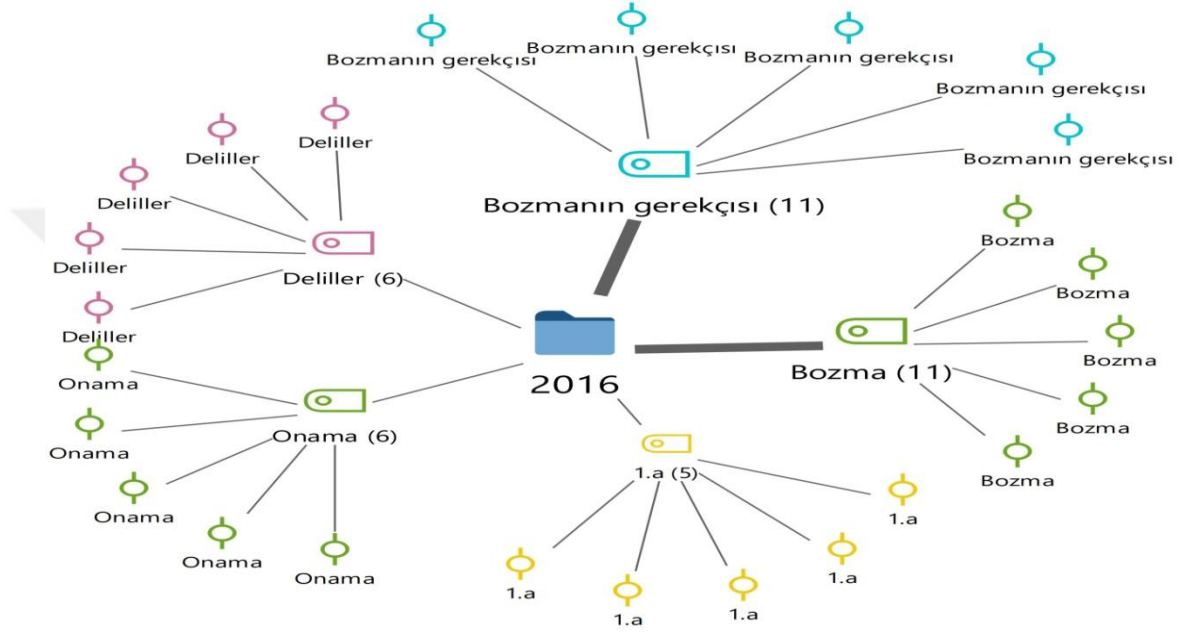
Bozmanın gerekçisi
Bozmanın gerekçisi
Bozmanın gerekçisi
Bozmanın gerekçisi
Bozmanın gerekçisi
Bozmanın gerekçisi (11)

Deliller
Deliller
Deliller
Deliller
Deliller
Deliller (6)

Bozma
Bozma
Bozma
Bozma
Bozma
Bozma (11)

2016

Onama
Onama
Onama
Onama
Onama
Onama (6)

1.a (5)
1.a
1.a
1.a
1.a
1.a